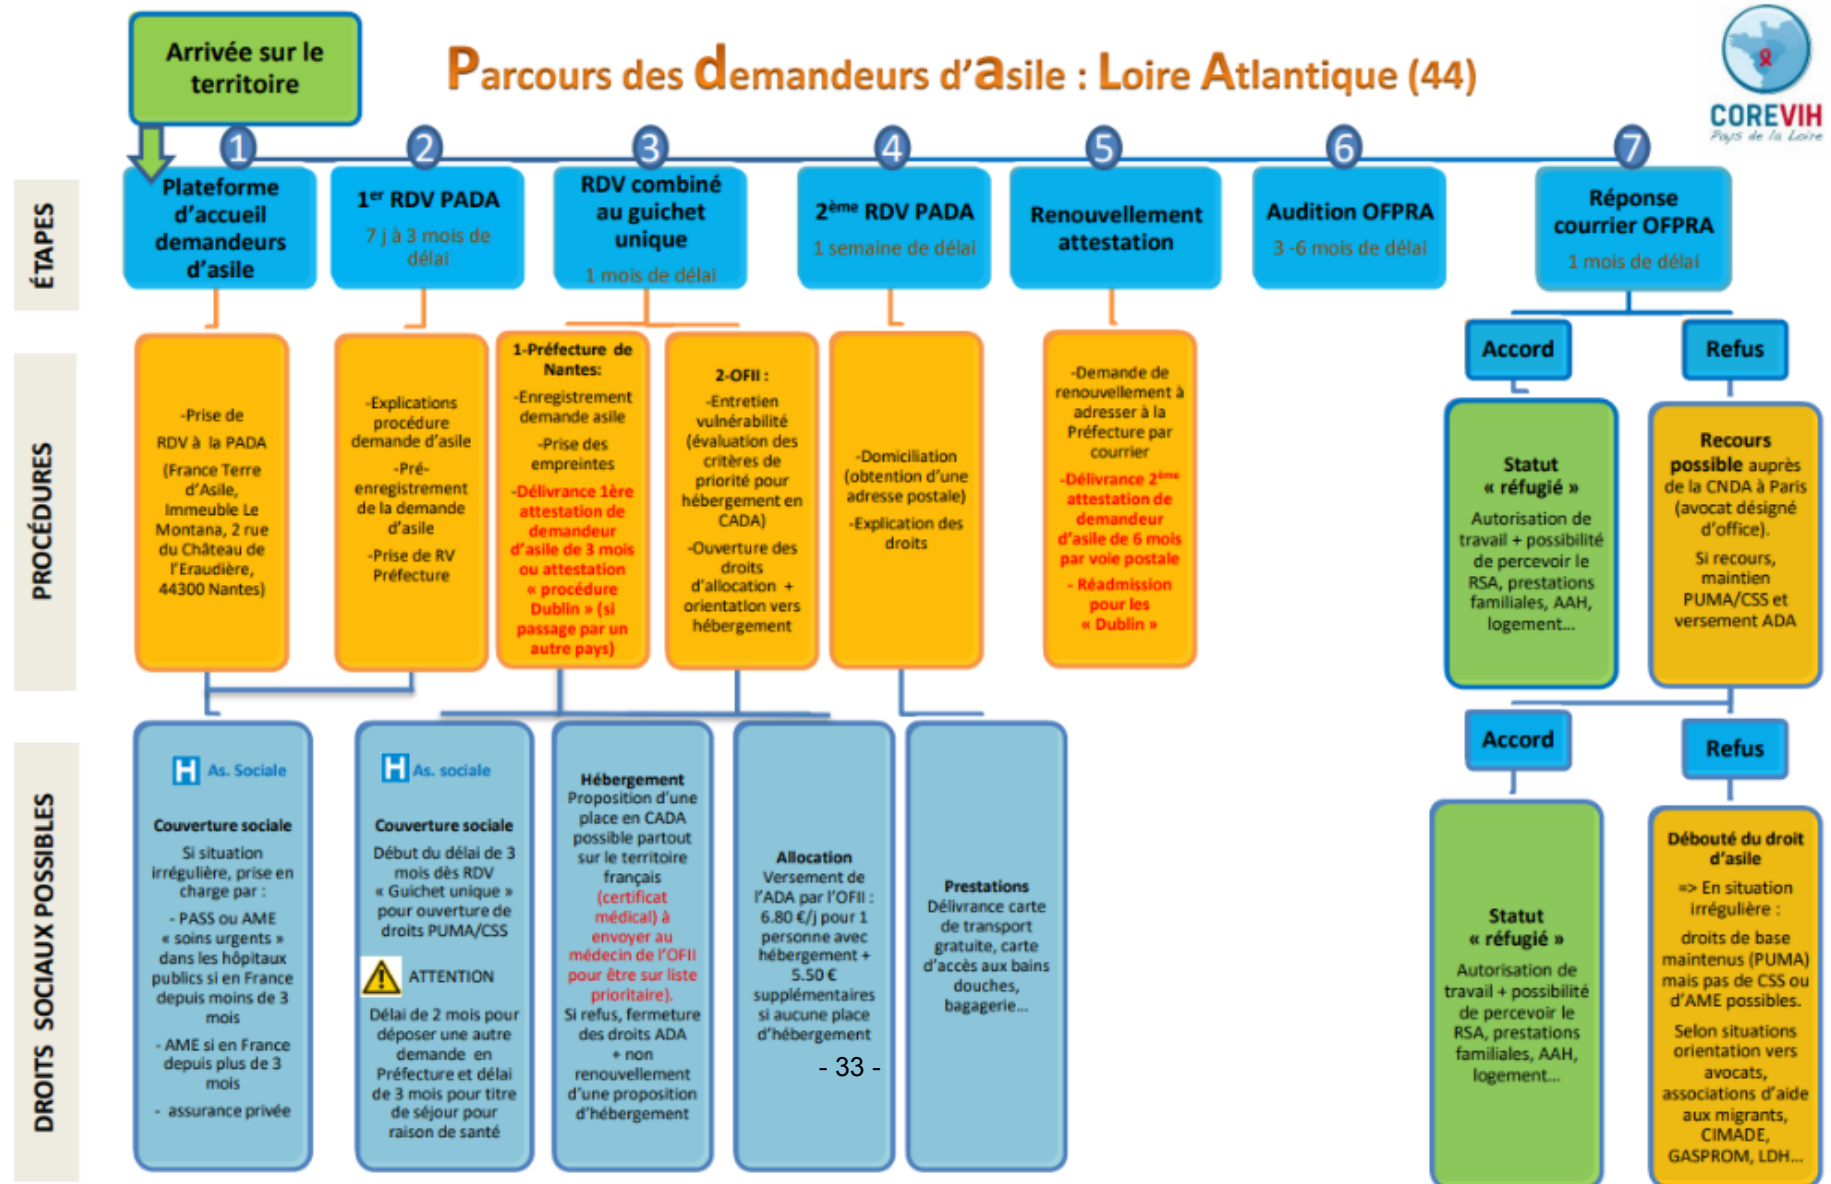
Arrivée sur le territoire

Parcours des demandeurs d'asile : Loire Atlantique (44)

COREVIH Pays de la Loire

ÉTAPES

1 Plateforme d'accueil demandeurs d'asile

2 1er RDV PADA 7 j à 3 mois de délai

3 RDV combiné au guichet unique 1 mois de délai

4 2ème RDV PADA 1 semaine de délai

5 Renouvellement attestation

6 Audition OFPRA 3 -6 mois de délai

7 Réponse courrier OFPRA 1 mois de délai

PROCÉDURES

-Prise de RDV à la PADA (France Terre d'Asile, Immeuble Le Montana, 2 rue du Château de l'Eraudière, 44300 Nantes)

-Explications procédure demande d'asile -Pré-enregistrement de la demande d'asile -Prise de RV Préfecture

1-Préfecture de Nantes: -Enregistrement demande asile -Prise des empreintes -Délivrance 1ère attestation de demandeur d'asile de 3 mois ou attestation « procédure Dublin » (si passage par un autre pays)

2-OFII : -Entretien vulnérabilité (évaluation des critères de priorité pour hébergement en CADA) -Ouverture des droits d'allocation + orientation vers hébergement

-Domiciliation (obtention d'une adresse postale) -Explication des droits

-Demande de renouvellement à adresser à la Préfecture par courrier -Délivrance 2ème attestation de demandeur d'asile de 6 mois par voie postale - Réadmission pour les « Dublin »

Accord

Refus

Statut « réfugié » Autorisation de travail + possibilité de percevoir le RSA, prestations familiales, AAH, logement…

Recours possible auprès de la CNDA à Paris (avocat désigné d'office). Si recours, maintien PUMA/CSS et versement ADA

Accord

Refus

DROITS SOCIAUX POSSIBLES

As. Sociale Couverture sociale Si situation irrégulière, prise en charge par : - PASS ou AME « soins urgents » dans les hôpitaux publics si en France depuis moins de 3 mois - AME si en France depuis plus de 3 mois - assurance privée

As. sociale Couverture sociale Début du délai de 3 mois dès RDV « Guichet unique » pour ouverture de droits PUMA/CSS ATTENTION Délai de 2 mois pour déposer une autre demande en Préfecture et délai de 3 mois pour titre de séjour pour raison de santé

Hébergement Proposition d'une place en CADA possible partout sur le territoire français (certificat médical) à envoyer au médecin de l'OFII pour être sur liste prioritaire). Si refus, fermeture des droits ADA + non renouvellement d'une proposition d'hébergement

Allocation Versement de l'ADA par l'OFII : 6.80 €/j pour 1 personne avec hébergement + 5.50 € supplémentaires si aucune place d'hébergement

- 33 -

Prestations Délivrance carte de transport gratuite, carte d'accès aux bains douches, bagagerie…

Statut « réfugié » Autorisation de travail + possibilité de percevoir le RSA, prestations familiales, AAH, logement…

Débouté du droit d'asile => En situation irrégulière : droits de base maintenus (PUMA) mais pas de CSS ou d'AME possibles. Selon situations orientation vers avocats, associations d'aide aux migrants, CIMADE, GASPROM, LDH…